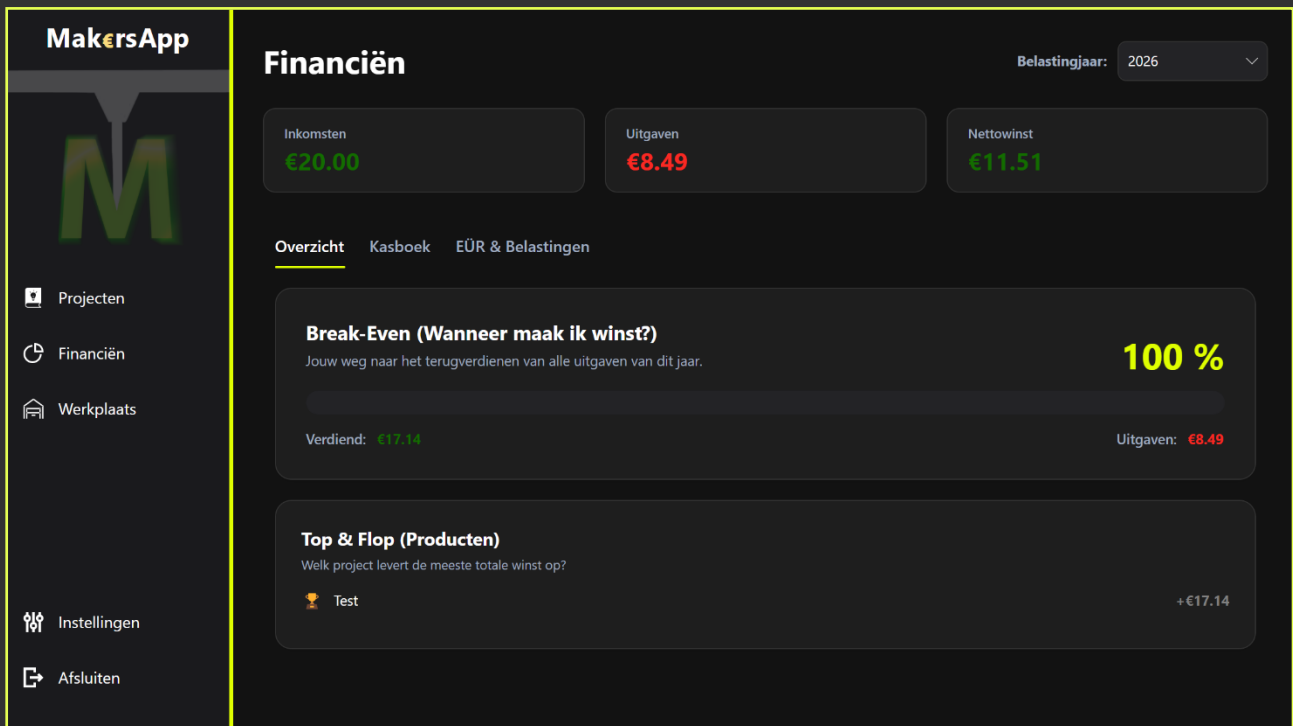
MakersApp

M

Projecten
Financiën
Werkplaats

Instellingen
Afsluiten

Financiën

Belastingjaar: 2026

Inkomsten
€20.00

Uitgaven
€8.49

Nettowinst
€11.51

Overzicht Kasboek EÜR & Belastingen

Break-Even (Wanneer maak ik winst?)
Jouw weg naar het terugverdienen van alle uitgaven van dit jaar.

100 %

Verdiend: €17.14

Uitgaven: €8.49

Top & Flop (Producten)
Welk project levert de meeste totale winst op?

Test

+€17.14